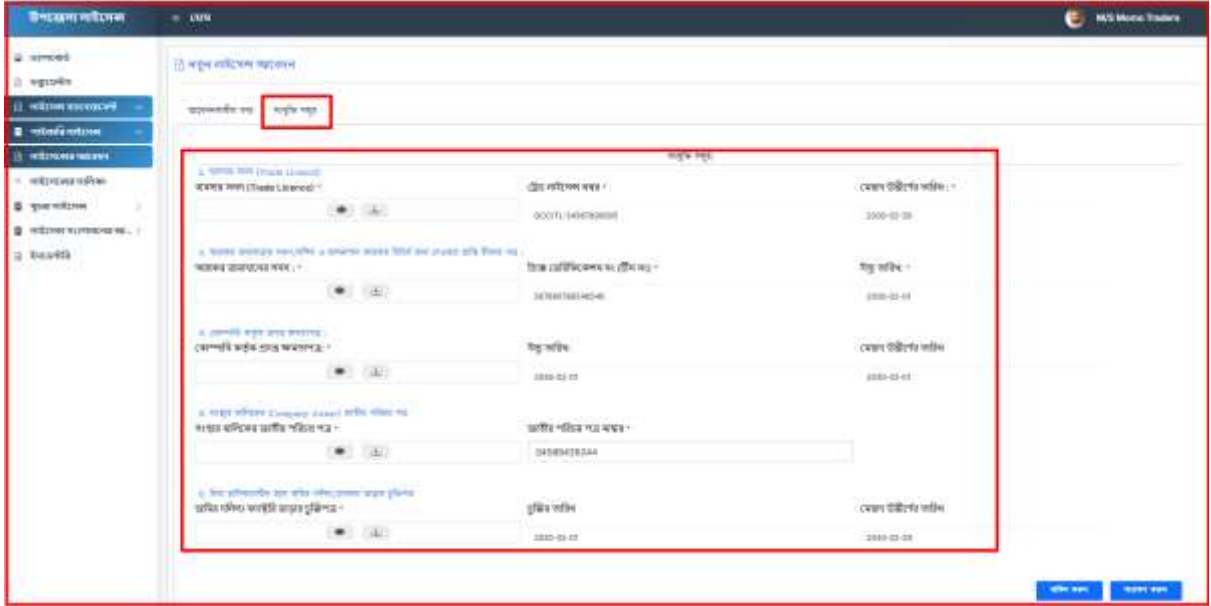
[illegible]

M/S Mono Traders

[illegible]

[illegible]

১. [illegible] (Trade Licence)
ব্যবসার সনদ (Trade Licence) *
ট্রেড লাইসেন্স নম্বর *
মেয়াদ উত্তীর্ণের তারিখ *
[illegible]
2000-02-28

২. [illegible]
আয়কর প্রত্যয়নের সনদ *
টিআইএন সার্টিফিকেট নং *
ইস্যু তারিখ *
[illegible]
2000-02-03

৩. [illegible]
কোম্পানি কর্তৃক প্রদত্ত অনুমতিপত্র *
ইস্যু তারিখ
মেয়াদ উত্তীর্ণের তারিখ
2000-02-03
2000-02-03

৪. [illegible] (Company Owner) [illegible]
সংস্থার মালিকের জাতীয় পরিচয় পত্র *
জাতীয় পরিচয় পত্র নম্বর *
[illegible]

৫. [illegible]
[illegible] *
চুক্তির তারিখ
মেয়াদ উত্তীর্ণের তারিখ
2000-02-03
2000-02-03

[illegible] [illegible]